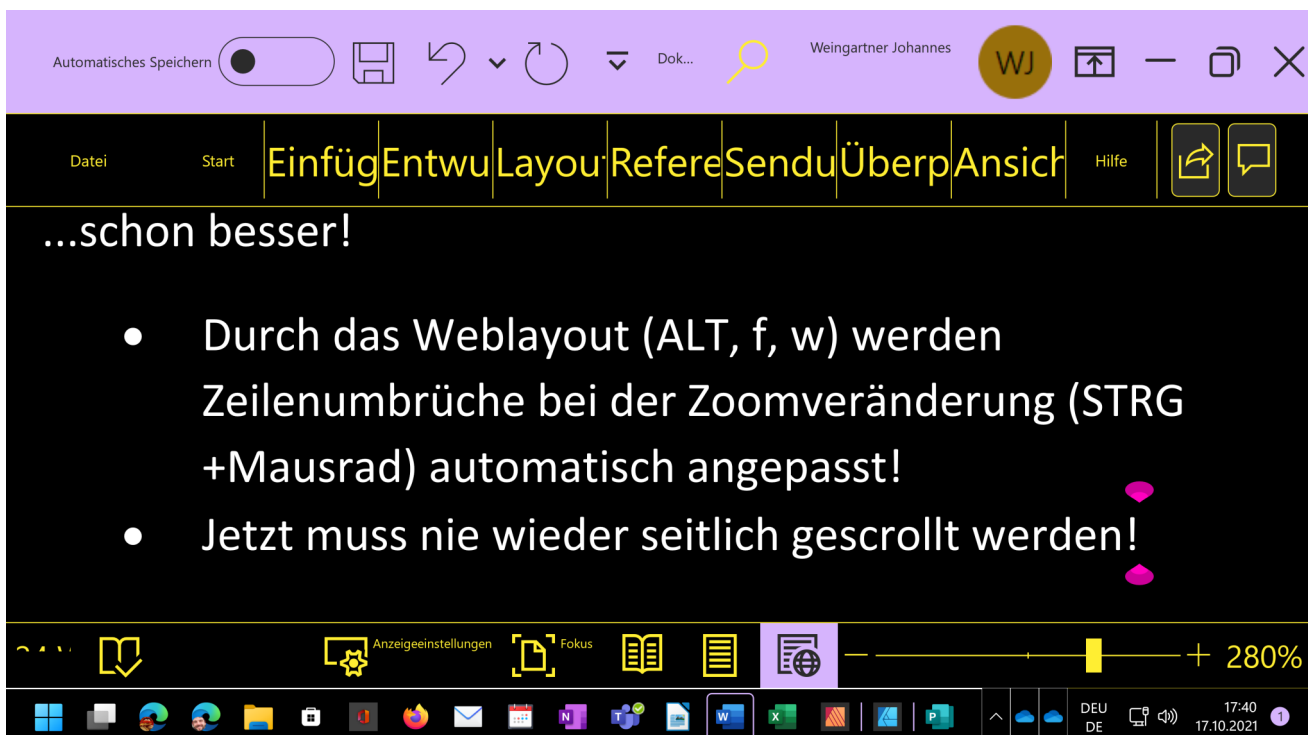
Automatisches Speichern

Dok...

Weingartner Johannes

WJ

Datei Start Einfüg Entwu Layout Refere Sendu Überp Ansich Hilfe

...schon besser!

- Durch das Weblayout (ALT, f, w) werden Zeilenumbrüche bei der Zoomveränderung (STRG +Mausrad) automatisch angepasst!
- Jetzt muss nie wieder seitlich gescrollt werden!

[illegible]

Anzeigeeinstellungen

Fokus

280%

DEU DE

17:40 17.10.2021

1